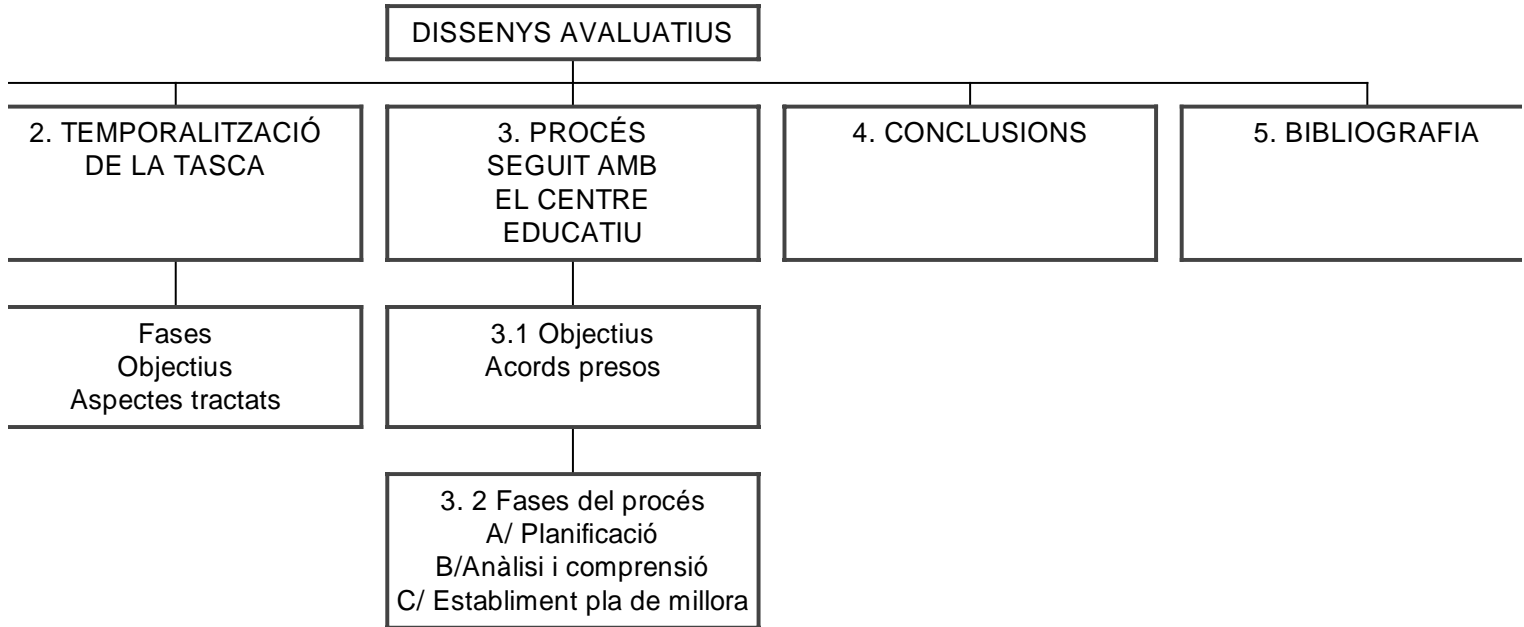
DISSENYS AVALUATIUS

2. TEMPORALITZACIÓ DE LA TASCA

Fases
Objectius
Aspectes tractats

3. PROCÉS SEGUIT AMB EL CENTRE EDUCATIU

3.1 Objectius
Acords presos

3. 2 Fases del procés
A/ Planificació
B/Anàlisi i comprensió
C/ Establiment pla de millora

4. CONCLUSIONS

5. BIBLIOGRAFIA